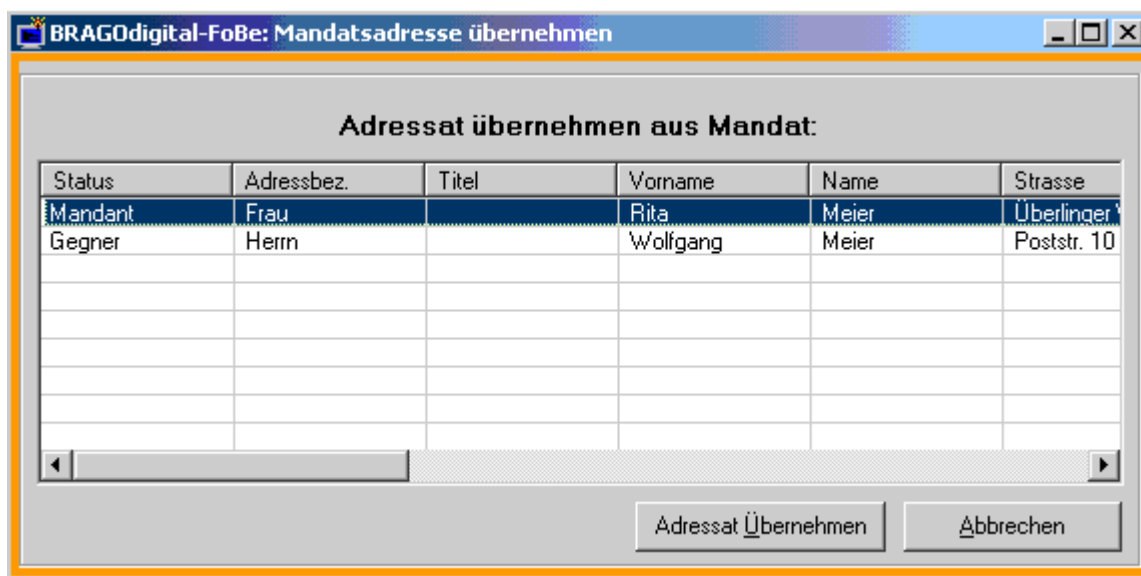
BRAGOdigital-FoBe: Mandatsadresse übernehmen

Adressat übernehmen aus Mandat:

| Status | Adressbez. | Titel | Vorname | Name | Strasse |
|---|---|---|---|---|---|
| Mandant | Frau | | Rita | Meier | Überlinger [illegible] |
| Gegner | Herrn | | Wolfgang | Meier | Poststr. 10 |

Adressat Übernehmen

Abbrechen